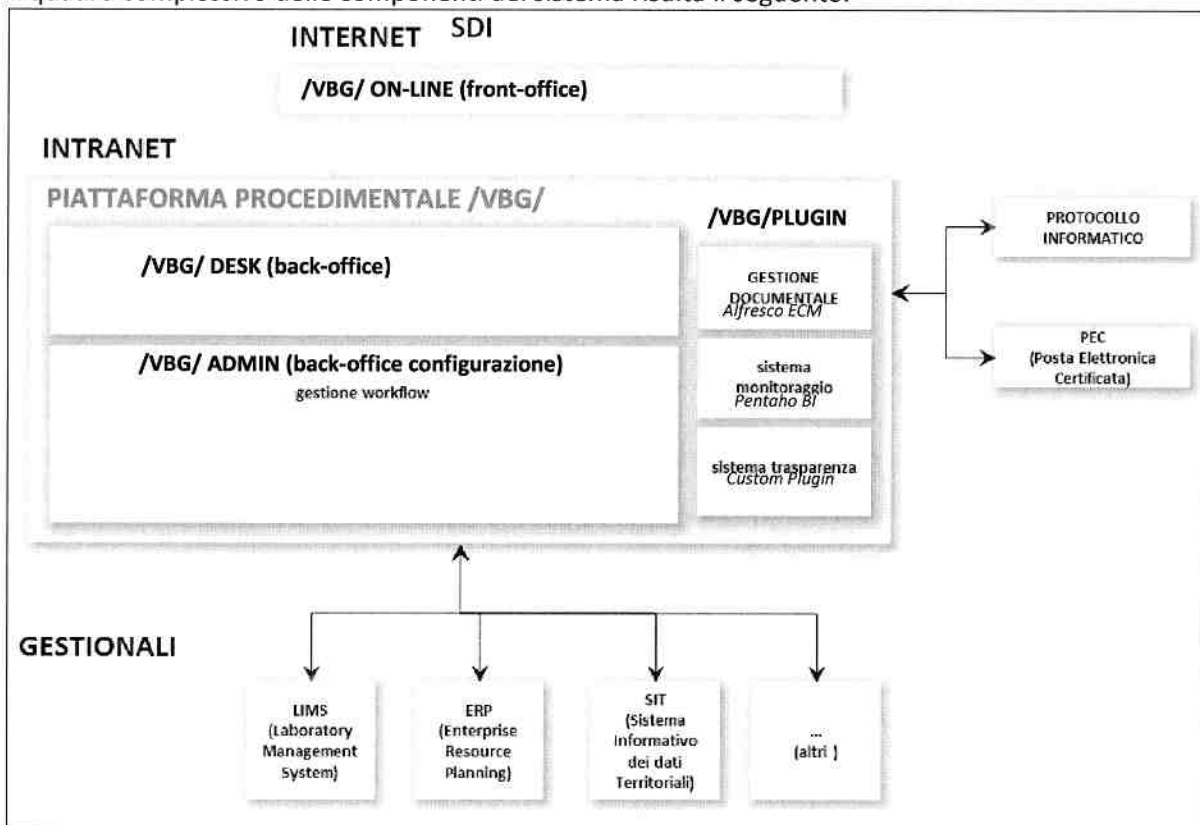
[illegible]

INTERNET SDI

/VBG/ ON-LINE (front-office)

INTRANET

PIATTAFORMA PROCEDIMENTALE /VBG/

/VBG/PLUGIN

/VBG/ DESK (back-office)

GESTIONE DOCUMENTALE
Alfresco ECM

/VBG/ ADMIN (back-office configurazione)
gestione workflow

sistema monitoraggio
Pentaho BI

sistema trasparenza
Custom Plugin

PROTOCOLLO INFORMATICO

PEC
(Posta Elettronica Certificata)

GESTIONALI

LIMS
(Laboratory Management System)

ERP
(Enterprise Resource Planning)

SIT
(Sistema Informativo dei dati Territoriali)

...
(altri )